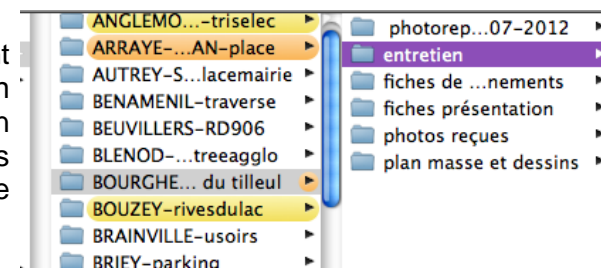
t
n
n
s
e

ANGLEMO…-triselec
ARRAYE-…AN-place
AUTREY-S…lacemairie
BENAMENIL-traverse
BEUVILLERS-RD906
BLENOD-…treeagglo
BOURGHE… du tilleul
BOUZEY-rivesdulac
BRAINVILLE-usoirs
BRIEY-parking

photorep…07-2012
entretien
fiches de …nements
fiches présentation
photos reçues
plan masse et dessins